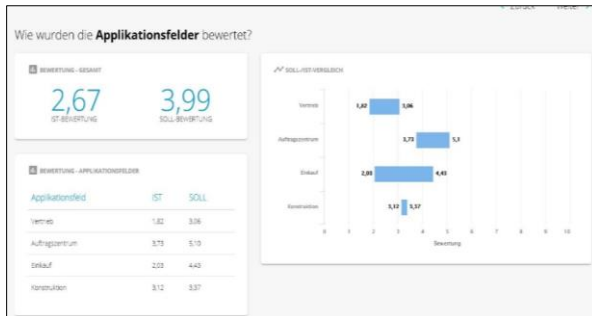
< Zurück Weiter >

Wie wurden die **Applikationsfelder** bewertet?

BEWERTUNG - GESAMT

2,67
IST-BEWERTUNG

3,99
SOLL-BEWERTUNG

BEWERTUNG - APPLIKATIONSFELDER

| Applikationsfeld | IST | SOLL |
|---|---|---|
| Vertrieb | 1,82 | 3,06 |
| Auftragszentrum | 3,73 | 5,10 |
| Einkauf | 2,03 | 4,43 |
| Konstruktion | 3,12 | 3,37 |

SOLL-/IST-VERGLEICH

Vertrieb 1,82 3,06
Auftragszentrum 3,73 5,1
Einkauf 2,03 4,43
Konstruktion 3,12 3,37

0 1 2 3 4 5 6 7 8 9 10
Bewertung